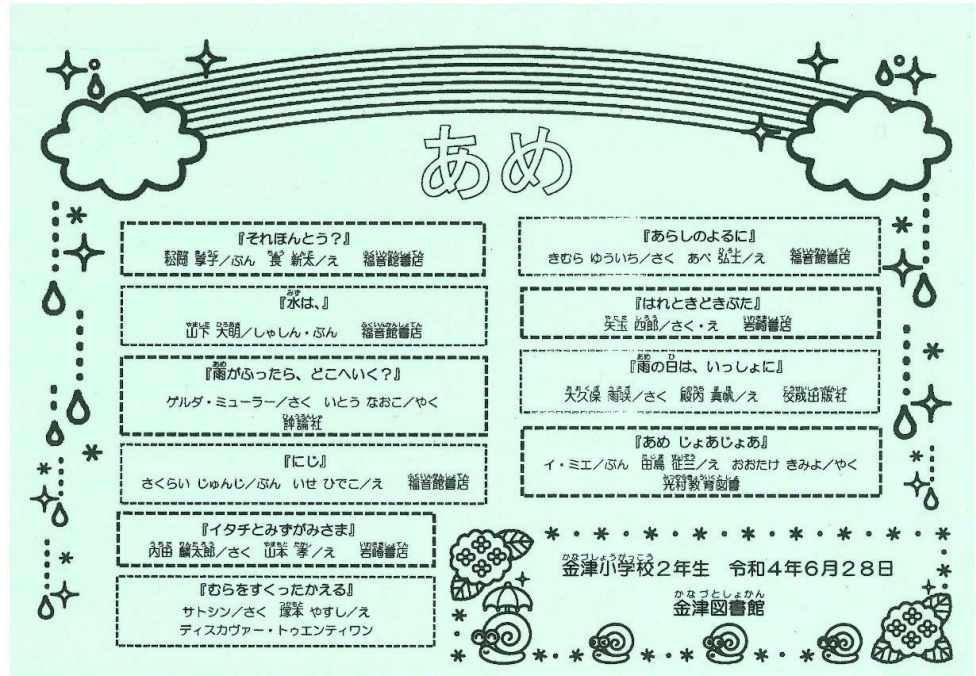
あめ

『それほんとう?』
松岡 享子/ぶん 長 新太/え 福音館書店

『水は、』
山下 大明/しゃしん・ぶん 福音館書店

『雨がふったら、どこへいく?』
ゲルダ・ミューラー/さく いとう なおこ/やく 評論社

『にじ』
さくらい じゅんじ/ぶん いせ ひでこ/え 福音館書店

『イタチとみずがみさま』
内田 麟太郎/さく 山本 孝/え 岩崎書店

『むらをすくったかえる』
サトシン/さく 塚本 やすし/え ディスカヴァー・トゥエンティワン

『あらしのよるに』
きむら ゆういち/さく あべ 弘士/え 福音館書店

『はれときどきぶた』
矢玉 四郎/さく・え 岩崎書店

『雨の日は、いっしょに』
大久保 雨咲/さく 殿内 真帆/え 佼成出版社

『あめ じょあじょあ』
イ・ミエ/ぶん 田島 征三/え おおたけ きみよ/やく 光村教育図書

金津小学校2年生 令和4年6月28日
金津図書館